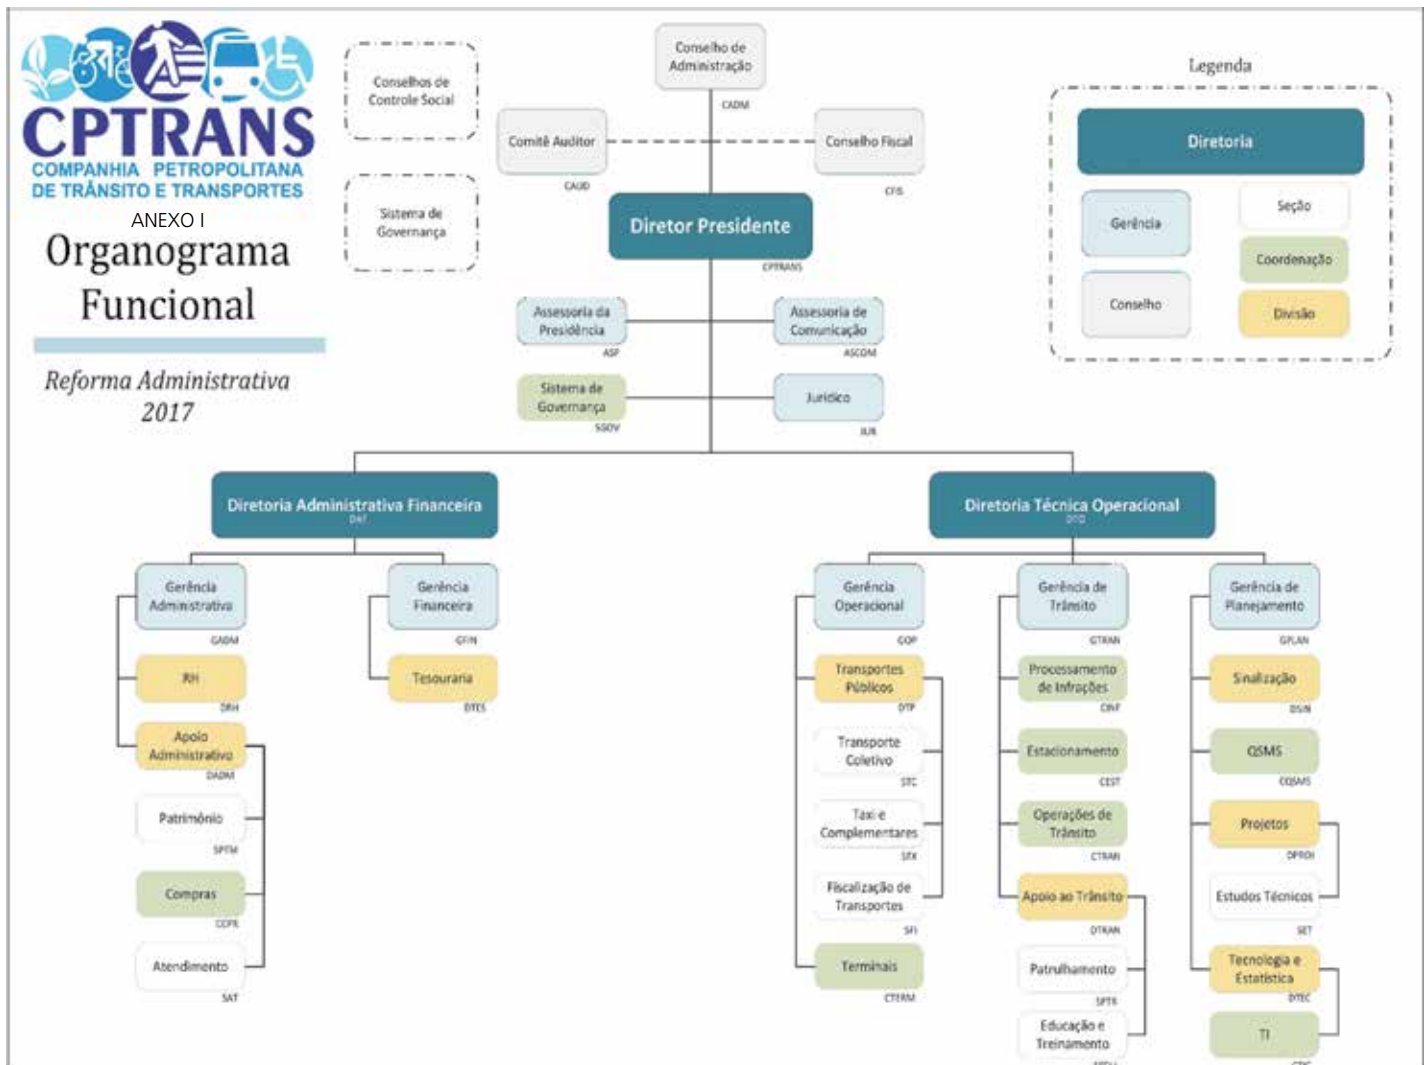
CPTRANS
COMPANHIA PETROPOLITANA
DE TRÂNSITO E TRANSPORTES
ANEXO I
Organograma Funcional
Reforma Administrativa 2017

Conselhos de Controle Social

Sistema de Governança

Conselho de Administração
CADM

Comitê Auditor
CAUD

Conselho Fiscal
CFIS

Diretor Presidente
CPTRANS

Assessoria da Presidência
ASP

Assessoria de Comunicação
ASCOM

Sistema de Governança
SGOV

Jurídico
JUR

Legenda
Diretoria
Gerência
Seção
Coordenação
Conselho
Divisão

Diretoria Administrativa Financeira
DAF

Gerência Administrativa
GADM

RH
DRH

Apoio Administrativo
DADM

Patrimônio
SPTM

Compras
CCPR

Atendimento
SAT

Gerência Financeira
GFIN

Tesouraria
DTES

Diretoria Técnica Operacional
DTO

Gerência Operacional
GOP

Transportes Públicos
DTP

Transporte Coletivo
STC

Taxi e Complementares
STX

Fiscalização de Transportes
SFI

Terminais
CTERM

Gerência de Trânsito
GTRAN

Processamento de Infrações
CINF

Estacionamento
CEST

Operações de Trânsito
CTRAN

Apoio ao Trânsito
DTRAN

Patrulhamento
SPTR

Educação e Treinamento
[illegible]

Gerência de Planejamento
GPLAN

Sinalização
DSIN

QSMS
CQSMS

Projetos
DPROJ

Estudos Técnicos
SET

Tecnologia e Estatística
DTEC

TI
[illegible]